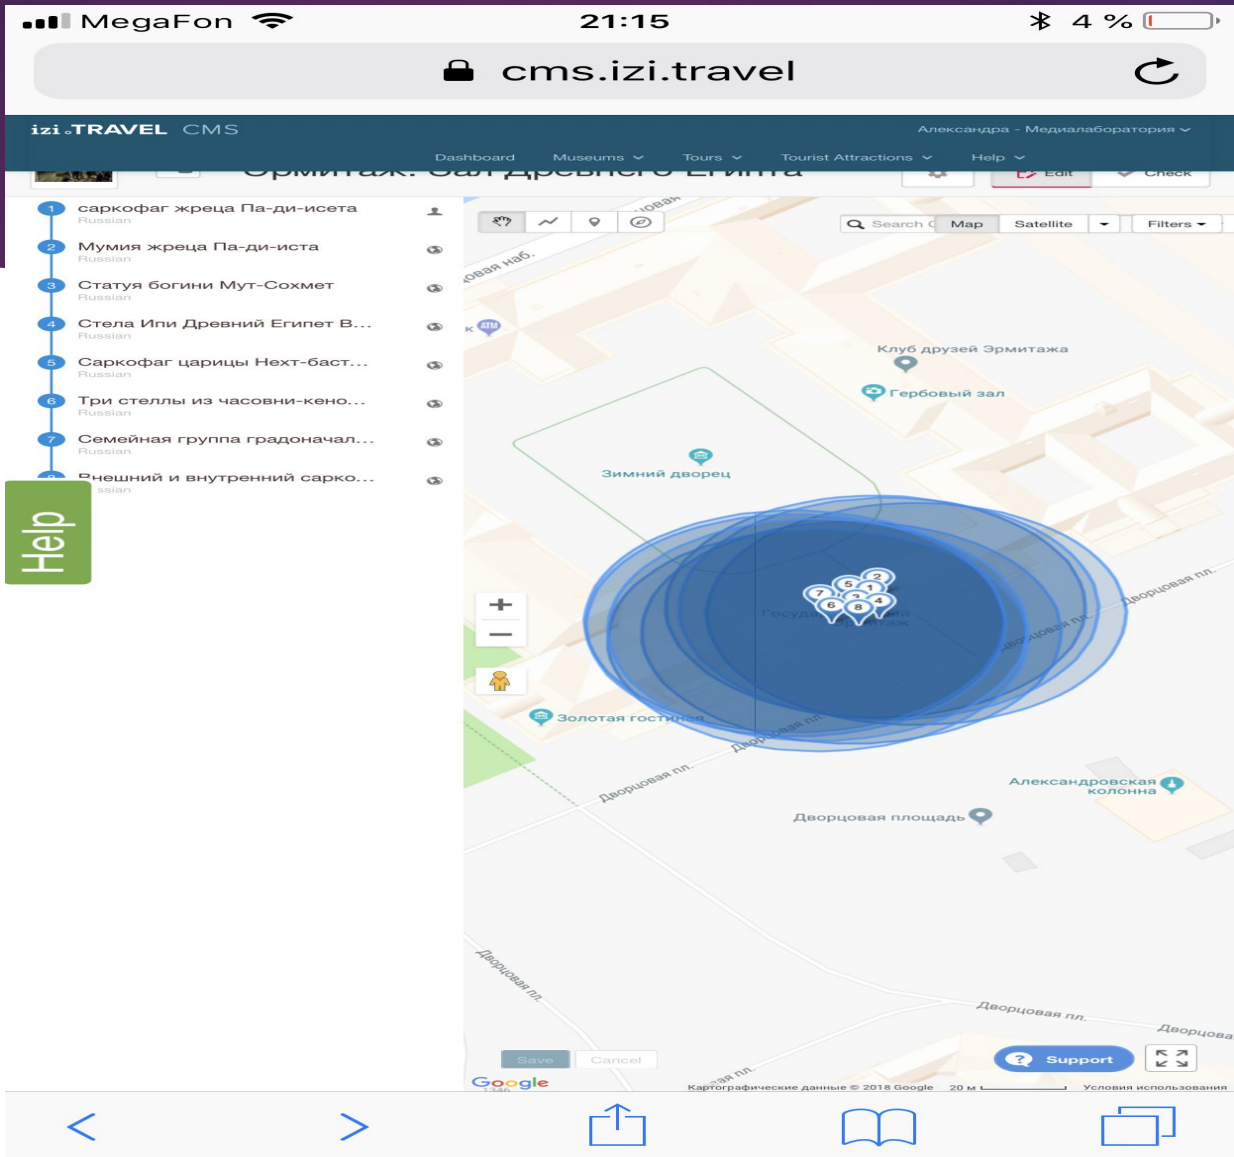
MegaFon 21:15 4 %

cms.izi.travel

izi.TRAVEL CMS
Александра - Медиалаборатория

Dashboard Museums Tours Tourist Attractions Help

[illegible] Зал Древнего Египта

Edit Check

1 саркофаг жреца Па-ди-исета
Russian
2 Мумия жреца Па-ди-иста
Russian
3 Статуя богини Мут-Сохмет
Russian
4 Стела Или Древний Египет В...
Russian
5 Саркофаг царицы Нехт-баст...
Russian
6 Три стеллы из часовни-кено...
Russian
7 Семейная группа градоначал...
Russian
Внешний и внутренний сарко...
Russian

Help

Search Map Satellite Filters

Дворцовая наб.
Клуб друзей Эрмитажа
Гербовый зал
Зимний дворец
Госуд... Эрмитаж
Дворцовая пл.
Дворцовая пл.
Золотая гостиная
Дворцовая пл.
Дворцовая пл.
Александровская колонна
Дворцовая площадь
Дворцовая пл.
Дворцовая пл.
Дворцовая пл.

Save Cancel
Support
Google
Картографические данные © 2018 Google 20 м Условия использования